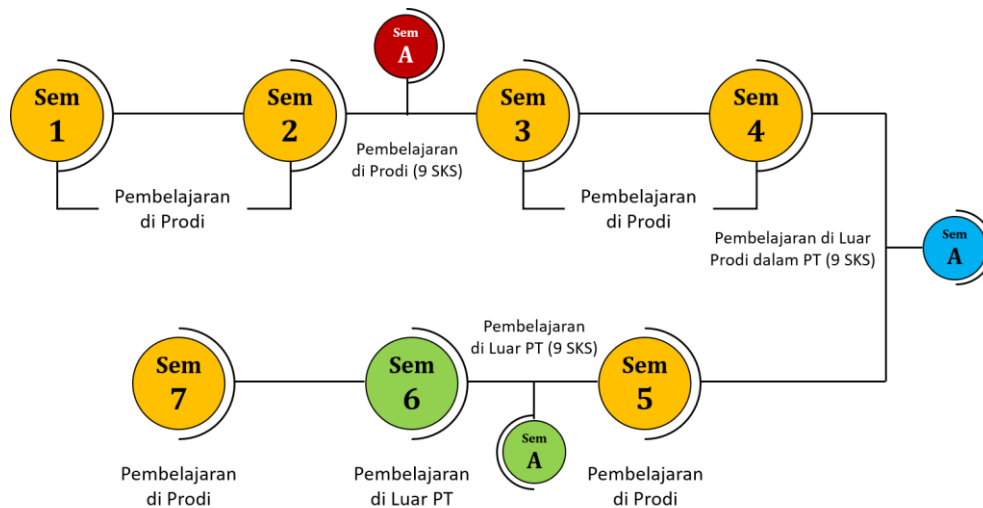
Sem
A

Sem
1

Sem
2

Sem
3

Sem
4

Pembelajaran
di Prodi (9 SKS)

Pembelajaran
di Prodi

Pembelajaran
di Prodi

Pembelajaran di Luar
Prodi dalam PT (9 SKS)

Sem
A

Pembelajaran
di Luar PT (9 SKS)

Sem
7

Sem
6

Sem
5

Sem
A

Pembelajaran
di Prodi

Pembelajaran
di Luar PT

Pembelajaran
di Prodi